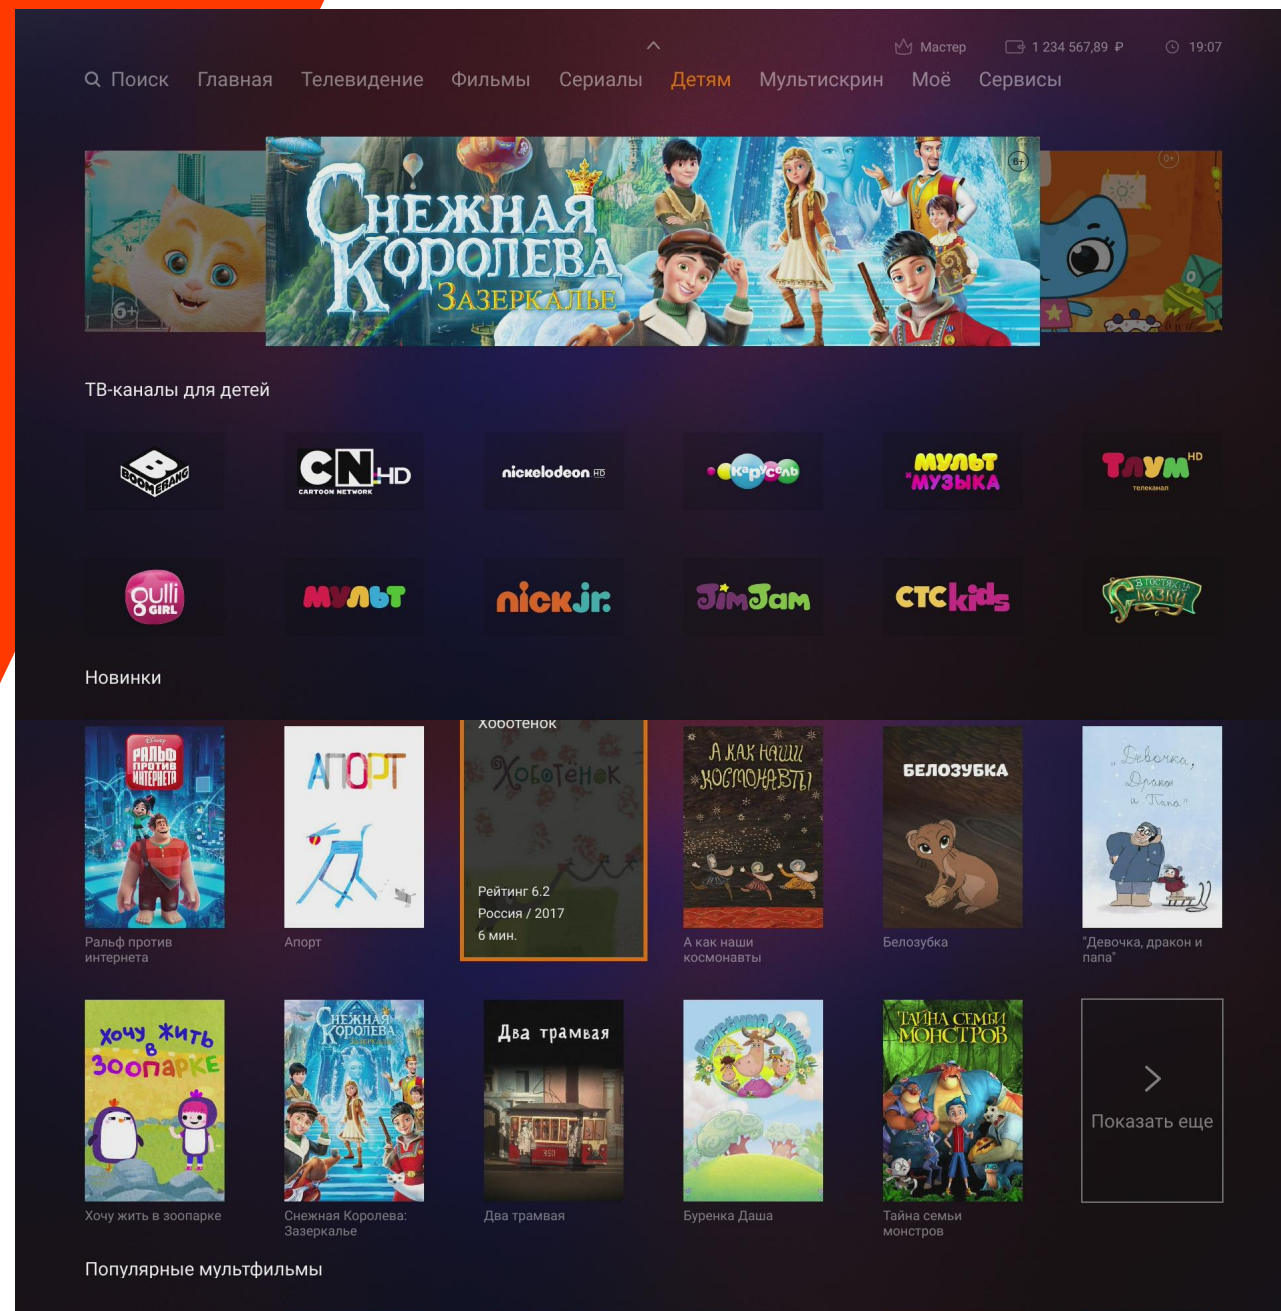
Мастер 1 234 567,89 ₽ 19:07

Поиск Главная Телевидение Фильмы Сериалы Детям Мультискрин Моё Сервисы

6+

Снежная Королева Зазеркалье

6+

0+

ТВ-каналы для детей

BOOMERANG

CN HD CARTOON NETWORK

nickelodeon HD

Карусель

МУЛЬТ МУЗЫКА

ТЛУМ HD телеканал

gulli GIRL

МУЛЬТ

nick jr.

JimJam

СТС kids

В гостях у сказки

Новинки

Ральф против интернета
Ральф против интернета

Апорт
Апорт

Хоботенок
Хоботенок
Рейтинг 6.2
Россия / 2017
6 мин.

А как наши космонавты
А как наши космонавты

Белозубка
Белозубка

Девочка, Дракон и Папа
"Девочка, дракон и папа"

Хочу жить в зоопарке
Хочу жить в зоопарке

Снежная Королева Зазеркалье
Снежная Королева: Зазеркалье

Два трамвая
Два трамвая

Буренка Даша
Буренка Даша

Тайна семьи монстров
Тайна семьи монстров

Показать еще

Популярные мультфильмы